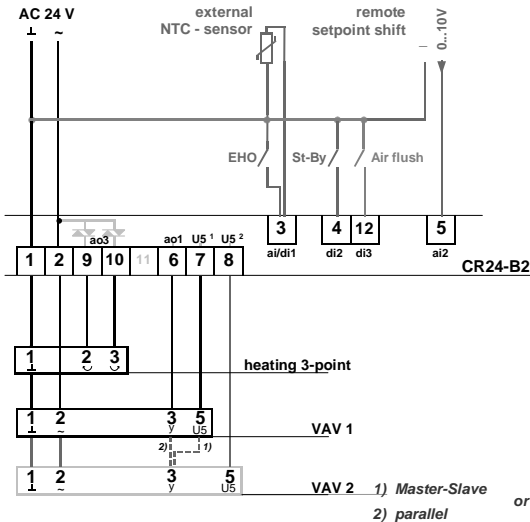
AC 24 V
⊥ ~

external NTC - sensor

remote setpoint shift
– 0...10V

EHO
St-By
Air flush

3 ai/di1
4 di2
12 di3
5 ai2

ao3
ao1 U5 $^1$ U5 $^2$

1 2 9 10 11 6 7 8

CR24-B2

1 ⊥ 2 3
heating 3-point

1 ⊥ 2 ~ 3 y 5 U5
VAV 1

2) 1)

1 ⊥ 2 ~ 3 y 5 U5
VAV 2

1) Master-Slave
or
2) parallel